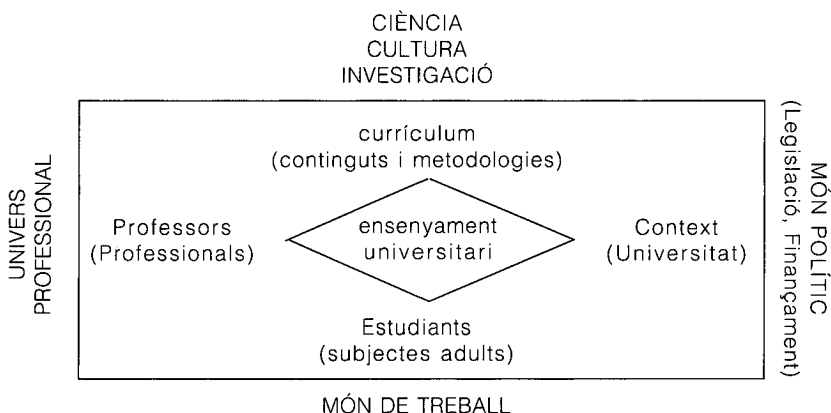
CIÈNCIA
CULTURA
INVESTIGACIÓ

UNIVERS
PROFESSIONAL

currículum
(continguts i metodologies)

Professors
(Professionals)

ensenyament
universitari

Context
(Universitat)

Estudiants
(subjectes adults)

MÓN POLÍTIC
(Legislació, Finançament)

MÓN DE TREBALL